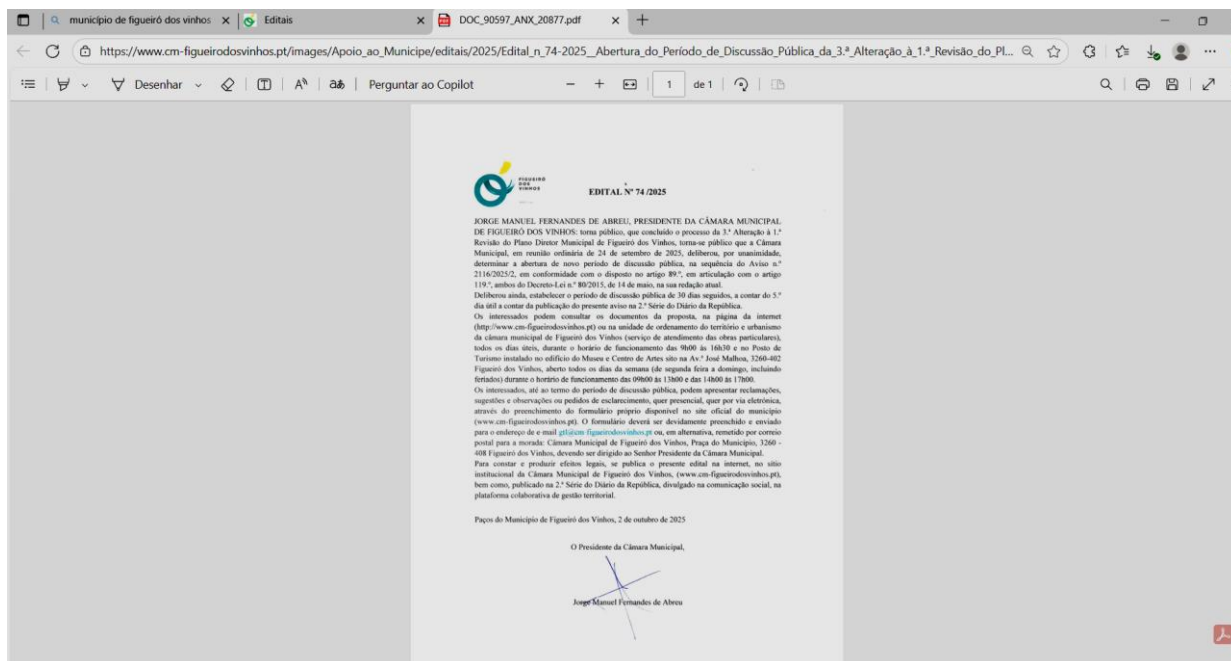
município de figueiró dos vinhos × Editais × DOC_90597_ANX_20877.pdf × +

https://www.cm-figueirodosvinhos.pt/images/Apoio_ao_Municipe/editais/2025/Edital_n_74-2025__Abertura_do_Período_de_Discussão_Pública_da_3.ª_Alteração_à_1.ª_Revisão_do_Pl...

Desenhar | Perguntar ao Copilot | 1 | de 1

FIGUEIRÓ DOS VINHOS

EDITAL Nº 74 /2025

JORGE MANUEL FERNANDES DE ABREU, PRESIDENTE DA CÂMARA MUNICIPAL DE FIGUEIRÓ DOS VINHOS: torna público, que concluído o processo da 3.ª Alteração à 1.ª Revisão do Plano Diretor Municipal de Figueiró dos Vinhos, torna-se público que a Câmara Municipal, em reunião ordinária de 24 de setembro de 2025, deliberou, por unanimidade, determinar a abertura de novo período de discussão pública, na sequência do Aviso n.º 2116/2025/2, em conformidade com o disposto no artigo 89.º, em articulação com o artigo 119.º, ambos do Decreto-Lei n.º 80/2015, de 14 de maio, na sua redação atual.
Deliberou ainda, estabelecer o período de discussão pública de 30 dias seguidos, a contar do 5.º dia útil a contar da publicação do presente aviso na 2.ª Série do Diário da República.
Os interessados podem consultar os documentos da proposta, na página da internet (http://www.cm-figueirodosvinhos.pt) ou na unidade de ordenamento do território e urbanismo da câmara municipal de Figueiró dos Vinhos (serviço de atendimento das obras particulares), todos os dias úteis, durante o horário de funcionamento das 9h00 às 16h30 e no Posto de Turismo instalado no edifício do Museu e Centro de Artes sito na Av.ª José Malhoa, 3260-402 Figueiró dos Vinhos, aberto todos os dias da semana (de segunda feira a domingo, incluindo feriados) durante o horário de funcionamento das 09h00 às 13h00 e das 14h00 às 17h00.
Os interessados, até ao termo do período de discussão pública, podem apresentar reclamações, sugestões e observações ou pedidos de esclarecimento, quer presencial, quer por via eletrónica, através do preenchimento do formulário próprio disponível no site oficial do município (www.cm-figueirodosvinhos.pt). O formulário deverá ser devidamente preenchido e enviado para o endereço de e-mail gt@cm-figueirodosvinhos.pt ou, em alternativa, remetido por correio postal para a morada: Câmara Municipal de Figueiró dos Vinhos, Praça do Município, 3260 - 408 Figueiró dos Vinhos, devendo ser dirigido ao Senhor Presidente da Câmara Municipal.
Para constar e produzir efeitos legais, se publica o presente edital na internet, no sítio institucional da Câmara Municipal de Figueiró dos Vinhos, (www.cm-figueirodosvinhos.pt), bem como, publicado na 2.ª Série do Diário da República, divulgado na comunicação social, na plataforma colaborativa de gestão territorial.

Paços do Município de Figueiró dos Vinhos, 2 de outubro de 2025

O Presidente da Câmara Municipal,

Jorge Manuel Fernandes de Abreu